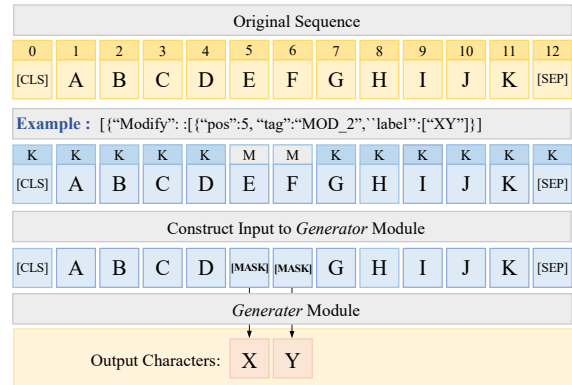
Original Sequence

| 0 | 1 | 2 | 3 | 4 | 5 | 6 | 7 | 8 | 9 | 10 | 11 | 12 |
|---|---|---|---|---|---|---|---|---|---|---|---|---|
| [CLS] | A | B | C | D | E | F | G | H | I | J | K | [SEP] |

Example : [{“Modify” :[{“pos”:5, “tag”:“MOD_2”,``label”:[“XY”]}]

| K | K | K | K | K | M | M | K | K | K | K | K | K |
|---|---|---|---|---|---|---|---|---|---|---|---|---|
| [CLS] | A | B | C | D | E | F | G | H | I | J | K | [SEP] |

Construct Input to Generator Module

| [CLS] | A | B | C | D | [MASK] | [MASK] | G | H | I | J | K | [SEP] |
|---|---|---|---|---|---|---|---|---|---|---|---|---|

Generater Module

Output Characters: X Y